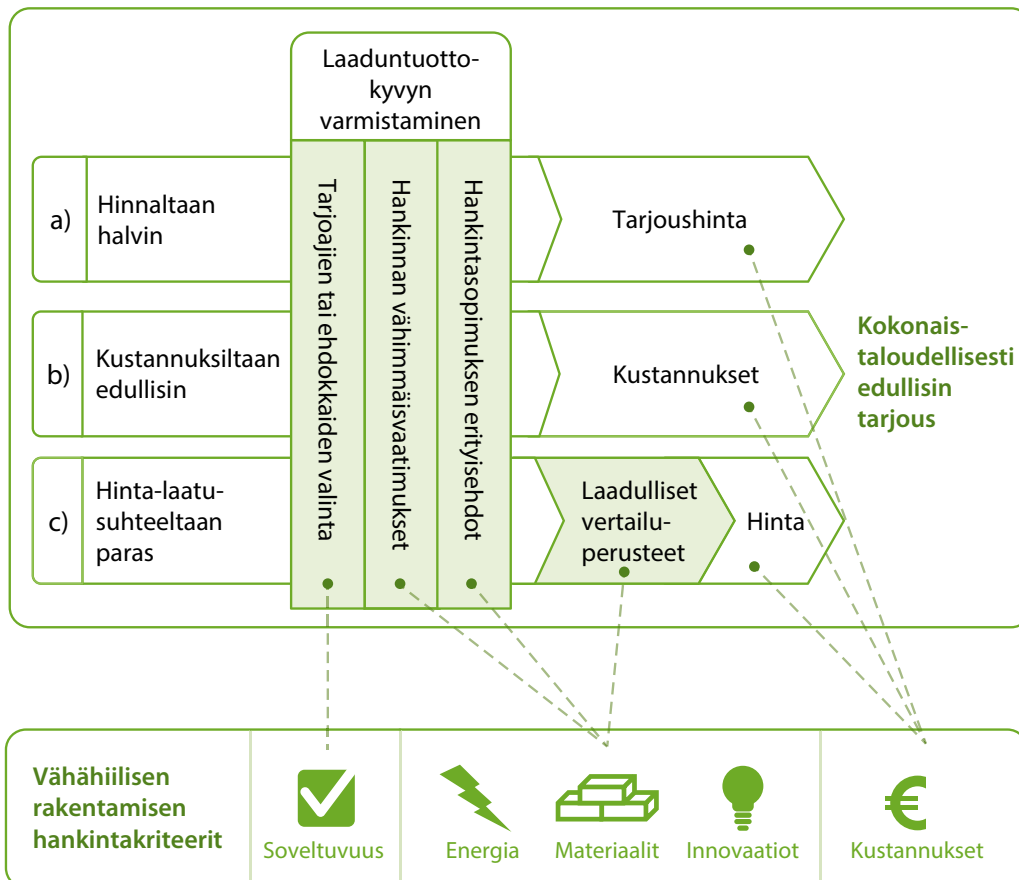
Laaduntuottokyvyn varmistaminen

Tarjoajien tai ehdokkaiden valinta

Hankinnan vähimmäisvaatimukset

Hankintasopimuksen erityisehdot

a) Hinnaltaan halvin

Tarjoushinta

b) Kustannuksiltaan edullisin

Kustannukset

c) Hinta-laatusuhteeltaan paras

Laadulliset vertailuperusteet

Hinta

Kokonaistaloudellisesti edullisin tarjous

Vähähiilisen rakentamisen hankintakriteerit

Soveltuvuus

Energia

Materiaalit

Innovaatiot

Kustannukset